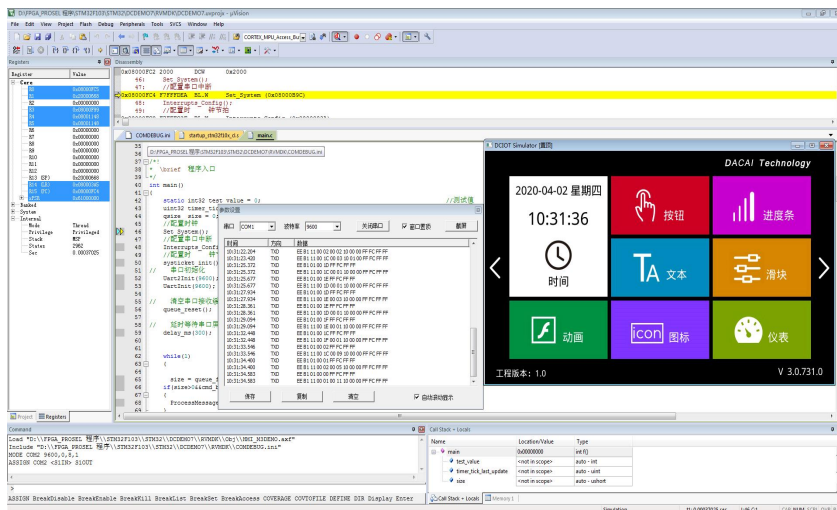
D:\FPGA_PROSEL 程序\STM32F103\STM32\DCDEMO7\RVMDK\DCDEMO7.uvproj - µVision

File Edit View Project Flash Debug Peripherals Tools SVCS Window Help

CORTEX_MPU_Access_Bu

Registers

| Register | Value |
|---|---|
| Core | |
| R0 | 0x08000FC5 |
| R1 | 0x20000668 |
| R2 | 0x00000000 |
| R3 | 0x000000F0 |
| R4 | 0x08001148 |
| R5 | 0x08001148 |
| R6 | 0x00000000 |
| R7 | 0x00000000 |
| R8 | 0x00000000 |
| R9 | 0x00000000 |
| R10 | 0x00000000 |
| R11 | 0x00000000 |
| R12 | 0x20000668 |
| R13 (SP) | 0x20000660 |
| R14 (LR) | 0x08000540 |
| R15 (PC) | 0x08000FC4 |
| xPSR | 0x61000000 |
| Banked | |
| System | |
| Internal | |
| Mode | Thread |
| Privilege | Privileged |
| Stack | MSP |
| States | 2962 |
| Sec | 0.00037025 |

Project Registers

Disassembly

0x08000FC2 2000 MOV r0,#0x2000
46: Set_System();
47: //配置串口中断
0x08000FC4 F7FFFDEA BL.W Set_System (0x08000B9C)
48: Interrupts_Config();
49: //配置时 钟节拍

COMDEBUG.ini startup_stm32f10x_cl.c main.c

D:\FPGA_PROSEL 程序\STM32F103\STM32\DCDEMO7\RVMDK\COMDEBUG.ini

35
36 /*!
37 * \brief 程序入口
38 */
39 int main()
40 {
41
42 static int32 test_value = 0; //测试值
43 uint32 timer_tic
44 qsize size = 0;
45 //配置时钟
46 Set_System();
47 //配置串口中断
48 Interrupts_Config();
49 //配置时 钟节
50 systicket_init()
51 // 串口初始化
52 UartInit(9600);
53 UartInit(9600);
54
55 // 清空串口接收缓
56 queue_reset();
57
58 // 延时等待串口屏
59 delay_ms(300);
60
61
62 while(1)
63 {
64
65 size = queue_f
66 if(size>0&&cmd_b
67 {
68 ProcessMessage

串口调试器
串口 COM1 波特率 9600 关闭串口 窗口置顶 截屏

| 时间 | 方向 | 数据 |
|---|---|---|
| 10:31:22.204 | TXD | EE B1 11 00 02 00 02 10 00 00 FF FC FF FF |
| 10:31:23.420 | TXD | EE B1 11 00 1C 00 03 10 01 00 FF FC FF FF |
| 10:31:25.271 | TXD | EE B1 01 00 1D FF FC FF FF |
| 10:31:25.372 | TXD | EE B1 11 00 1C 00 01 10 00 00 FF FC FF FF |
| 10:31:25.677 | TXD | EE B1 01 00 1E FF FC FF FF |
| 10:31:25.677 | TXD | EE B1 11 00 1D 00 01 10 00 00 FF FC FF FF |
| 10:31:27.934 | TXD | EE B1 01 00 1D FF FC FF FF |
| 10:31:27.934 | TXD | EE B1 11 00 1E 00 03 10 00 00 FF FC FF FF |
| 10:31:28.261 | TXD | EE B1 01 00 1D FF FC FF FF |
| 10:31:28.361 | TXD | EE B1 11 00 1D 00 01 10 00 00 FF FC FF FF |
| 10:31:29.094 | TXD | EE B1 01 00 1F FF FC FF FF |
| 10:31:29.094 | TXD | EE B1 11 00 1E 00 01 10 00 00 FF FC FF FF |
| 10:31:32.448 | TXD | EE B1 01 00 1C FF FC FF FF |
| 10:31:32.448 | TXD | EE B1 11 00 1F 00 01 10 00 00 FF FC FF FF |
| 10:31:33.546 | TXD | EE B1 01 00 1F FF FC FF FF |
| 10:31:33.546 | TXD | EE B1 11 00 1C 00 09 10 00 00 FF FC FF FF |
| 10:31:34.408 | TXD | EE B1 01 00 01 FF FC FF FF |
| 10:31:34.408 | TXD | EE B1 11 00 02 00 05 10 00 00 FF FC FF FF |
| 10:31:34.583 | TXD | EE B1 01 00 00 FF FC FF FF |
| 10:31:34.583 | TXD | EE B1 11 00 00 00 11 10 00 00 FF FC FF FF |

保存 复制 清空 启动滚动显示

DCIOT Simulator [画四]

DACAI Technology

2020-04-02 星期四
10:31:36
时间
按钮
进度条
文本
滑块
动画
icon 图标
仪表
工程版本：1.0
V 3.0.731.0

Command

Load "D:\\FPGA_PROSEL 程序\\STM32F103\\STM32\\DCDEMO7\\RVMDK\\Obj\\HMI_M3DEMO.axf"
Include "D:\\FPGA_PROSEL 程序\\STM32F103\\STM32\\DCDEMO7\\RVMDK\\COMDEBUG.ini"
MODE COM2 9600,0,8,1
ASSIGN COM2 <S1IN> S1OUT

ASSIGN BreakDisable BreakEnable BreakKill BreakList BreakSet BreakAccess COVERAGE COVTOFILE DEFINE DIR Display Enter

Call Stack + Locals

| Name | Location/Value | Type |
|---|---|---|
| main | 0x00000000 | int f() |
| test_value | <not in scope> | auto - int |
| timer_tick_last_update | <not in scope> | auto - uint |
| size | <not in scope> | auto - ushort |

Call Stack + Locals Memory 1

Simulation